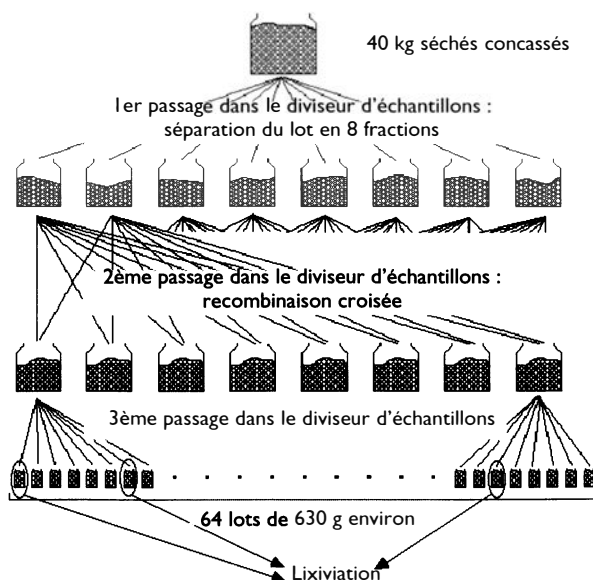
40 kg séchés concassés

1er passage dans le diviseur d'échantillons : séparation du lot en 8 fractions

2ème passage dans le diviseur d'échantillons : recombinaison croisée

3ème passage dans le diviseur d'échantillons

64 lots de 630 g environ

Lixiviation